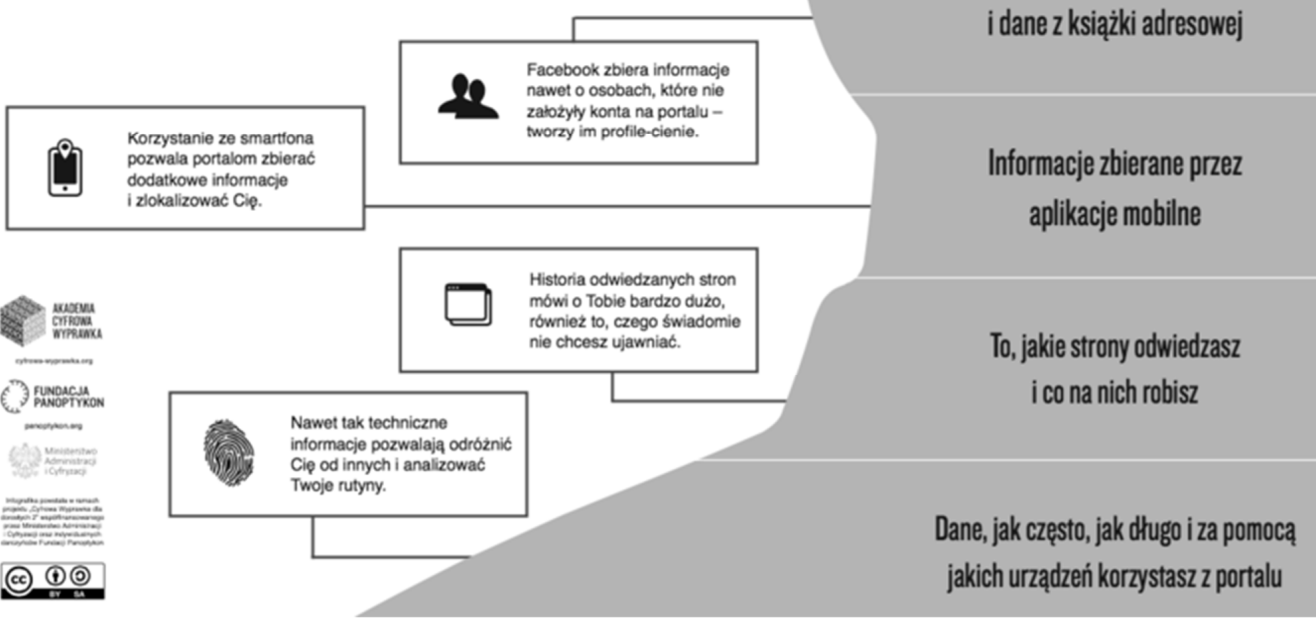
i dane z książki adresowej

Facebook zbiera informacje nawet o osobach, które nie założyły konta na portalu – tworzy im profile-cienie.

Korzystanie ze smartfona pozwala portalom zbierać dodatkowe informacje i zlokalizować Cię.

Informacje zbierane przez aplikacje mobilne

Historia odwiedzanych stron mówi o Tobie bardzo dużo, również to, czego świadomie nie chcesz ujawniać.

To, jakie strony odwiedzasz i co na nich robisz

AKADEMIA CYFROWA WYPRAWKA

cyfrowa-wyprawka.org

FUNDACJA PANOPTYKON

panoptykon.org

Ministerstwo Administracji i Cyfryzacji

Nawet tak techniczne informacje pozwalają odróżnić Cię od innych i analizować Twoje rutyny.

Infografika powstała w ramach projektu „Cyfrowa Wyprawka dla dorosłych 2" współfinansowanego przez Ministerstwo Administracji i Cyfryzacji oraz indywidualnych darczyńców Fundacji Panoptykon

Dane, jak często, jak długo i za pomocą jakich urządzeń korzystasz z portalu

BY SA